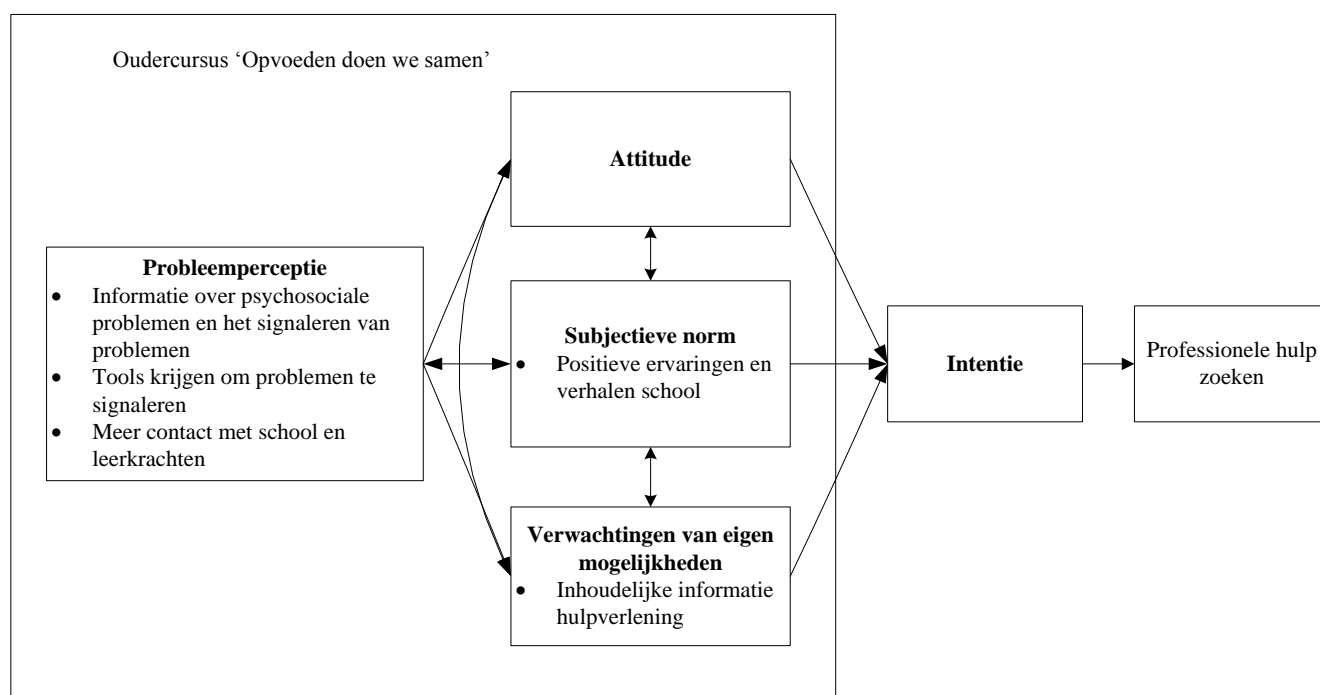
Oudercursus 'Opvoeden doen we samen'

**Probleemperceptie**
- Informatie over psychosociale problemen en het signaleren van problemen
- Tools krijgen om problemen te signaleren
- Meer contact met school en leerkrachten

**Attitude**

**Subjectieve norm**
- Positieve ervaringen en verhalen school

**Verwachtingen van eigen mogelijkheden**
- Inhoudelijke informatie hulpverlening

**Intentie**

Professionele hulp zoeken